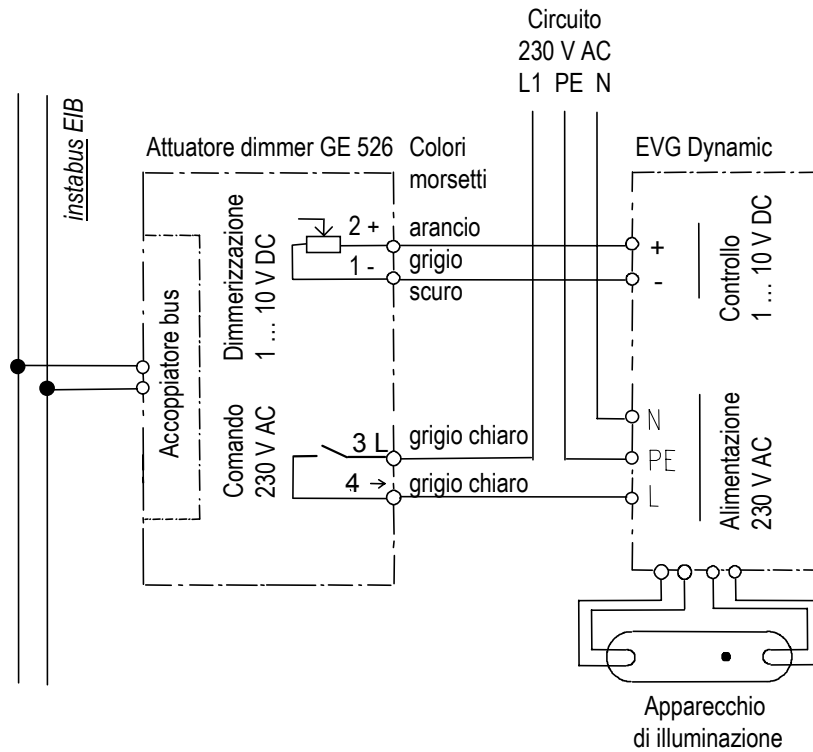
Circuito
230 V AC
L1 PE N

instabus EIB

Attuatore dimmer GE 526

Colori morsetti

EVG Dynamic

Accoppiatore bus

Dimmerizzazione
1 ... 10 V DC

2 +
1 -

arancio
grigio
scuro

+
-

Controllo
1 ... 10 V DC

Comando
230 V AC

3 L
4 →

grigio chiaro
grigio chiaro

N
PE
L

Alimentazione
230 V AC

Apparecchio
di illuminazione